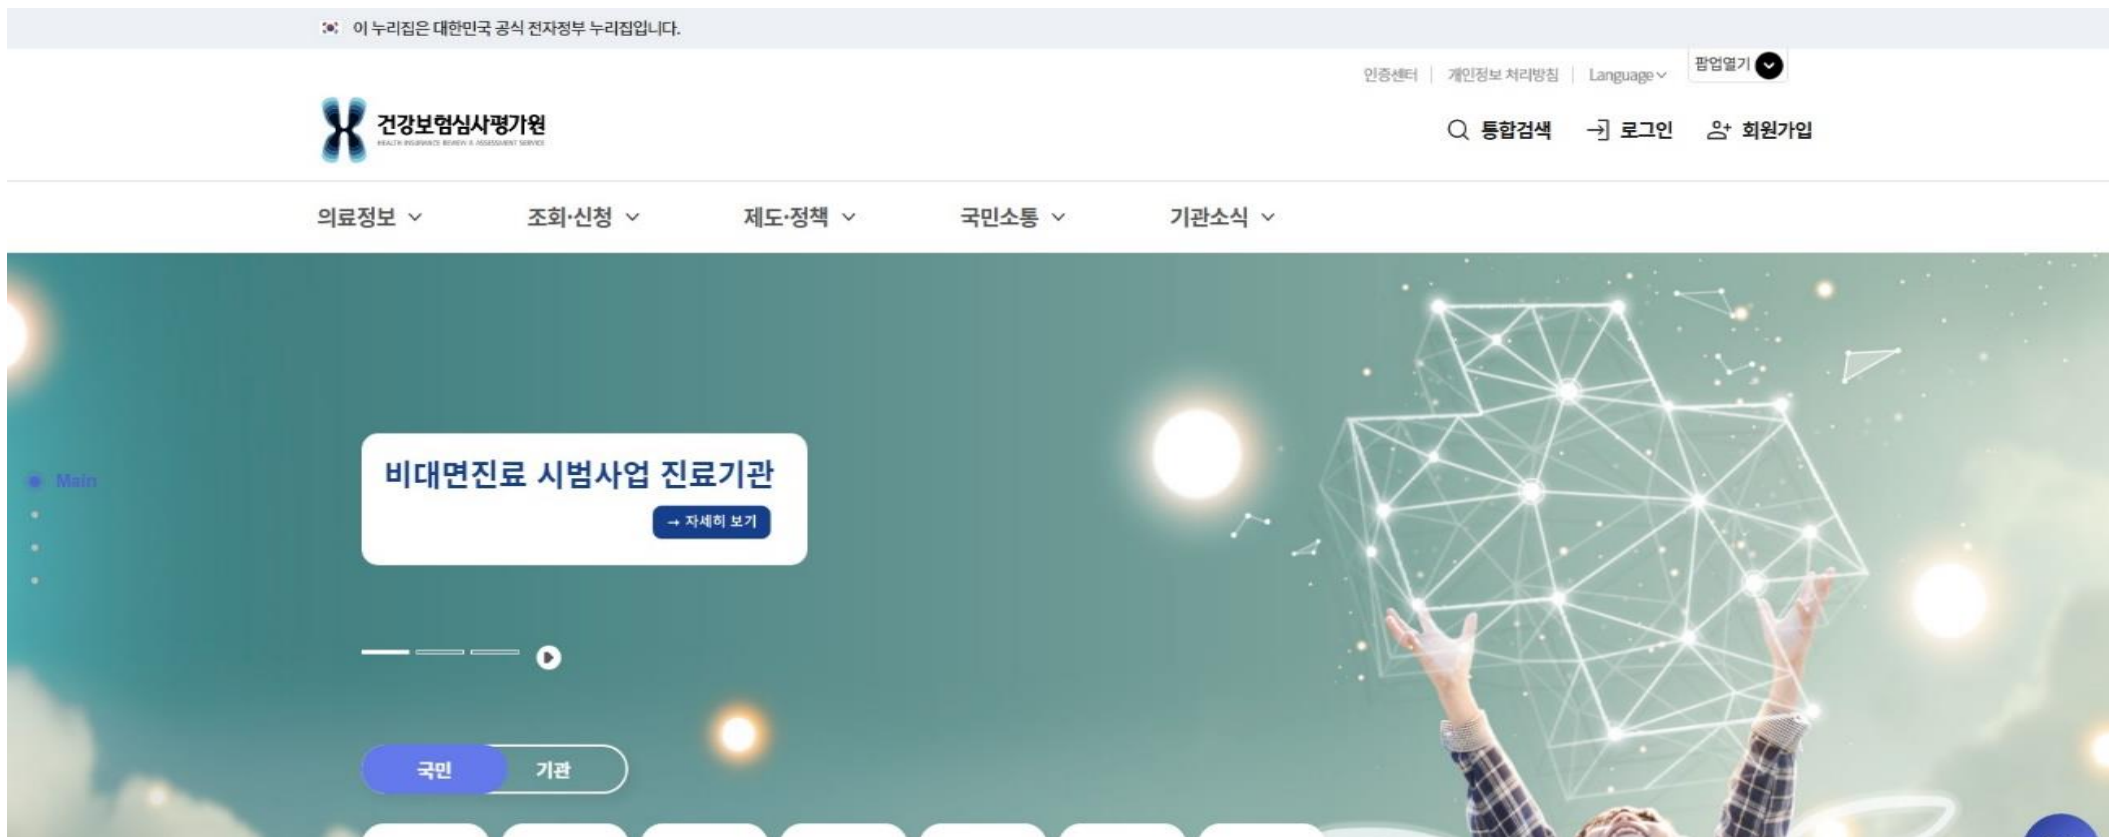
이 누리집은 대한민국 공식 전자정부 누리집입니다.

인증센터 | 개인정보 처리방침 | Language 팝업열기

건강보험심사평가원
HEALTH INSURANCE REVIEW & ASSESSMENT SERVICE

통합검색 로그인 회원가입

의료정보 조회·신청 제도·정책 국민소통 기관소식

Main

비대면진료 시범사업 진료기관
→ 자세히 보기

국민 기관